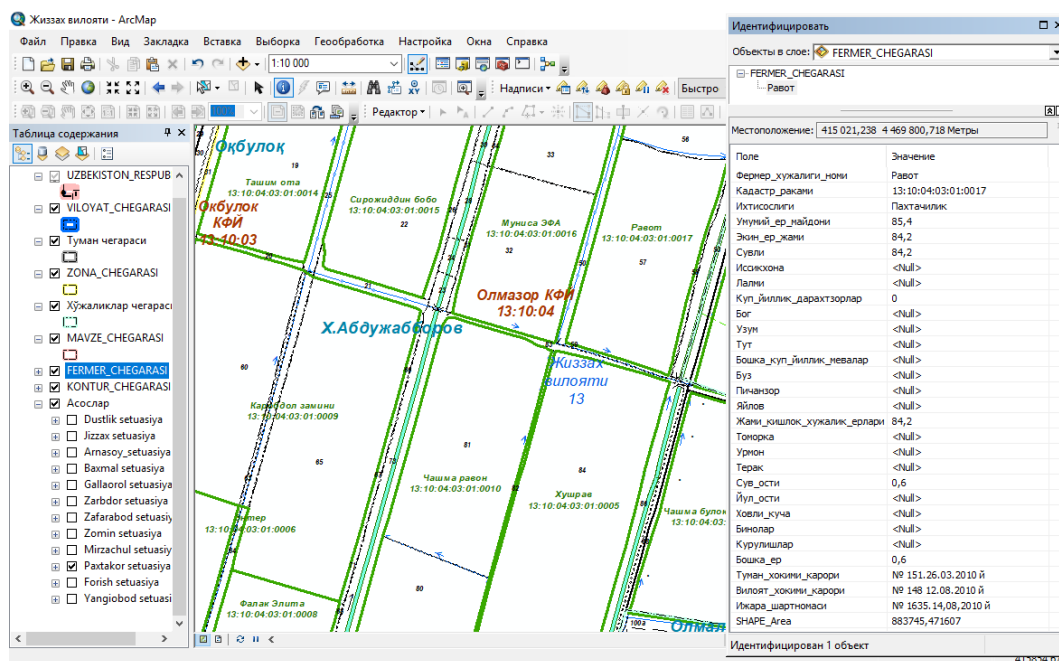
Жиззах вилояти - ArcMap

Файл Правка Вид Закладка Вставка Выборка Геообработка Настройка Окна Справка

1:10 000

Надписи Быстро

Редактор

Таблица содержания

UZBEKISTON_RESPUB
VILOYAT_CHEGARASI
Туман чегараси
ZONA_CHEGARASI
Хўжаликлар чегараси
MAVZE_CHEGARASI
FERMER_CHEGARASI
KONTUR_CHEGARASI
Асослар
Dustlik setuasiya
Jizzax setuasiya
Arnasoy_setuasiya
Baxmal setuasiya
Gallaorol setuasiya
Zarbdor setuasiya
Zafarabod setuasiya
Zomin setuasiya
Mirzachul setuasiya
Paxtakor setuasiya
Forish setuasiya
Yangiobod setuasiya

Оқбулоқ
Ташим ота
13:10:04:03:01:0014
Оқбулоқ КФЙ
13:10:03
Сирожиддин бобо
13:10:04:03:01:0015
Муниса ЭФА
13:10:04:03:01:0016
Равот
13:10:04:03:01:0017
Олмазор КФЙ
13:10:04
Х.Абдужабборов
Жиззах вилояти
13
Кора...дол замини
13:10:04:03:01:0009
Чашма равон
13:10:04:03:01:0010
Хушрав
13:10:04:03:01:0005
Чашма булок
13:10:04:...
...нтер
13:10:04:03:01:0006
Фалак Элита
13:10:04:03:01:0008
Олмаз...
19 22 33 32 57 56 20 21 60 65 81 84 80

Идентифицировать
Объекты в слое: FERMER_CHEGARASI
FERMER_CHEGARASI
Равот

Местоположение: 415 021,238 4 469 800,718 Метры

| Поле | Значение |
|---|---|
| Фермер_хужалиги_номи | Равот |
| Кадастр_раками | 13:10:04:03:01:0017 |
| Ихтисослиги | Пахтачилик |
| Умумий_ер_майдони | 85,4 |
| Экин_ер_жами | 84,2 |
| Сувли | 84,2 |
| Иссикхона | <Null> |
| Лалми | <Null> |
| Куп_йиллик_дарахтзорлар | 0 |
| Бог | <Null> |
| Узум | <Null> |
| Тут | <Null> |
| Бошка_куп_йиллик_мевалар | <Null> |
| Буз | <Null> |
| Пичанзор | <Null> |
| Яйлов | <Null> |
| Жами_кишлок_хужалик_ерлари | 84,2 |
| Томорка | <Null> |
| Урмон | <Null> |
| Терак | <Null> |
| Сув_ости | 0,6 |
| Йул_ости | <Null> |
| Ховли_куча | <Null> |
| Бинолар | <Null> |
| Курулишлар | <Null> |
| Бошка_ер | 0,6 |
| Туман_хокими_карори | № 151.26.03.2010 й |
| Вилоят_хокими_карори | № 148 12.08.2010 й |
| Ижара_шартномаси | № 1635.14,08,2010 й |
| SHAPE_Area | 883745,471607 |

Идентифицирован 1 объект